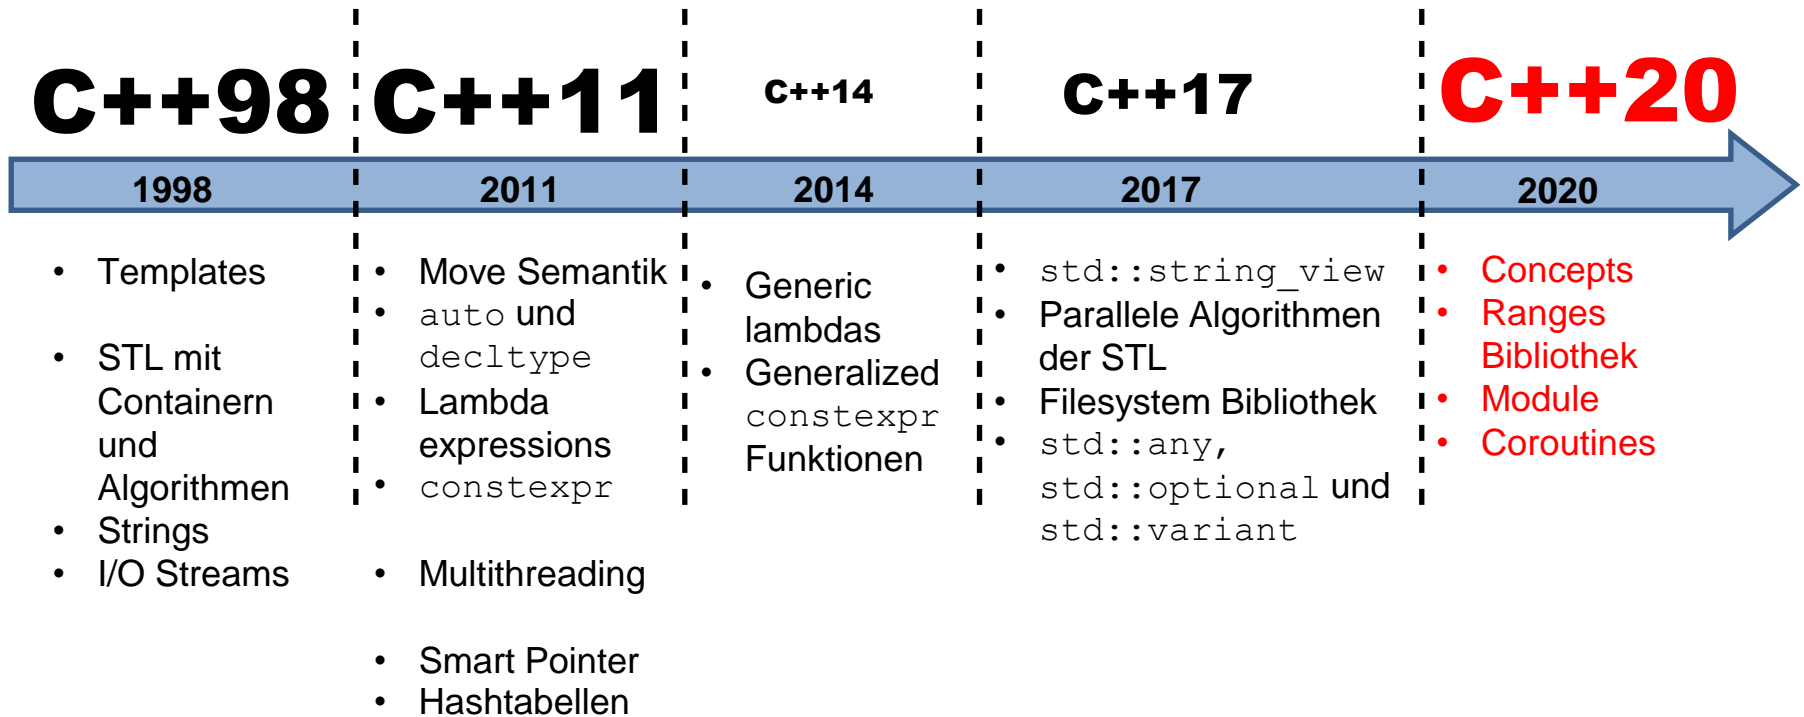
C++98

C++11

C++14

C++17

C++20

1998

2011

2014

2017

2020

- Templates
- STL mit Containern und Algorithmen
- Strings
- I/O Streams

- Move Semantik
- auto und decltype
- Lambda expressions
- constexpr
- Multithreading
- Smart Pointer
- Hashtabellen

- Generic lambdas
- Generalized constexpr Funktionen

- std::string_view
- Parallele Algorithmen der STL
- Filesystem Bibliothek
- std::any, std::optional und std::variant

- Concepts
- Ranges Bibliothek
- Module
- Coroutines